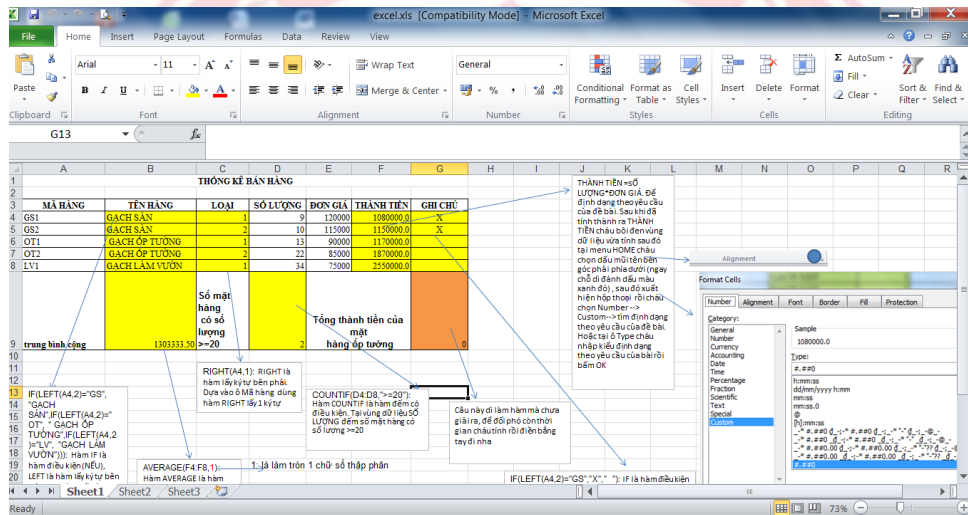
excel.xls [Compatibility Mode] - Microsoft Excel

File Home Insert Page Layout Formulas Data Review View

Paste Clipboard Arial 11 A A B I U Font Wrap Text Merge & Center Alignment General $ % , Number Conditional Formatting Format as Table Cell Styles Styles Insert Delete Format Cells AutoSum Fill Clear Sort & Filter Find & Select Editing

G13

| | A | B | C | D | E | F | G |
|---|---|---|---|---|---|---|---|
| 1 | | | THỐNG KÊ BÁN HÀNG | | | | |
| 3 | MÃ HÀNG | TÊN HÀNG | LOẠI | SỐ LƯỢNG | ĐƠN GIÁ | THÀNH TIỀN | GHI CHÚ |
| 4 | GS1 | GẠCH SÀN | 1 | 9 | 120000 | 1080000.0 | X |
| 5 | GS2 | GẠCH SÀN | 2 | 10 | 115000 | 1150000.0 | X |
| 6 | OT1 | GẠCH ỐP TƯỜNG | 1 | 13 | 90000 | 1170000.0 | |
| 7 | OT2 | GẠCH ỐP TƯỜNG | 2 | 22 | 85000 | 1870000.0 | |
| 8 | LV1 | GẠCH LÁM VƯỜN | 1 | 34 | 75000 | 2550000.0 | |
| 9 | trung bình cộng | 1303333.50 | Số mặt hàng có số lượng >=20 | 2 | Tổng thành tiền của mặt hàng ốp tường | | 0 |

THÀNH TIỀN =SỐ LƯỢNG*ĐƠN GIÁ. Để định dạng theo yêu cầu của đề bài. Sau khi đã tính thành ra THÀNH TIỀN cháu bôi đen vùng dữ liệu vừa tính sau đó tại menu HOME cháu chọn dấu mũi tên bên góc phải phía dưới (ngay chỗ dí đánh dấu màu xanh đó) , sau đó xuất hiện hộp thoại rồi cháu chọn Number --> Custom--> tìm định dạng theo yêu cầu của đề bài. Hoặc tại ô Type cháu nhập kiểu định dạng theo yêu cầu của bài rồi bấm OK

Alignment

Format Cells
Number Alignment Font Border Fill Protection
Category:
General
Number
Currency
Accounting
Date
Time
Percentage
Fraction
Scientific
Text
Special
Custom
Sample
1080000.0
Type:
#,##0
h:mm:ss
dd/mm/yyyy h:mm
mm:ss
mm:ss.0
@
[h]:mm:ss
#,##0

IF(LEFT(A4,2)="GS", "GẠCH SÀN",IF(LEFT(A4,2)="OT", " GẠCH ỐP TƯỜNG",IF(LEFT(A4,2)="LV", "GẠCH LÁM VƯỜN"))): Hàm IF là hàm điều kiện (NẾU), LEFT là hàm lấy ký tự bên

RIGHT(A4,1): RIGHT là hàm lấy ký tự bên phải. Dựa vào ô Mã hàng dùng hàm RIGHT lấy 1 ký tự

COUNTIF(D4:D8,">=20"): Hàm COUNTIF là hàm đếm có điều kiện. Tại vùng dữ liệu SỐ LƯỢNG đếm số mặt hàng có số lượng >=20

Câu này dì làm hàm mà chưa giải ra, để đối phó còn thời gian cháu tính rồi điền bằng tay đi nha

AVERAGE(F4:F8,1): Hàm AVERAGE là hàm

1: là làm tròn 1 chữ số thập phân

IF(LEFT(A4,2)="GS","X"," "): IF là hàm điều kiện

Sheet1 Sheet2 Sheet3
Ready 73%